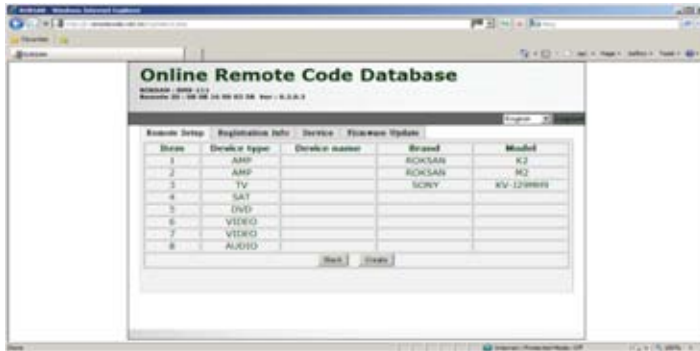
ROKSAN - Windows Internet Explorer

Favorites

ROKSAN

Online Remote Code Database

ROKSAN - RMS-111
Remote ID : 00 0B 14 00 03 3B Ver : 0.3.0.1

English | Logout

Remote Setup | Registration Info | Service | Firmware Update

| Item | Device type | Device name | Brand | Model |
|---|---|---|---|---|
| 1 | AMP | | ROKSAN | K2 |
| 2 | AMP | | ROKSAN | M2 |
| 3 | TV | | SONY | KV-1298MN |
| 4 | SAT | | | |
| 5 | DVD | | | |
| 6 | VIDEO | | | |
| 7 | VIDEO | | | |
| 8 | AUDIO | | | |

Back | Create

Done | Internet | Protected Mode: Off | 100%